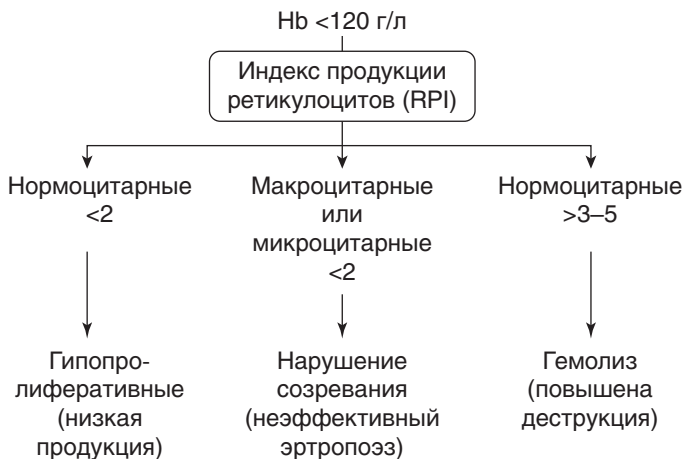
Hb <120 г/л

Индекс продукции ретикулоцитов (RPI)

Нормоцитарные <2

Макроцитарные или микроцитарные <2

Нормоцитарные >3–5

Гипопролиферативные (низкая продукция)

Нарушение созревания (неэффективный эртропоэз)

Гемолиз (повышена деструкция)